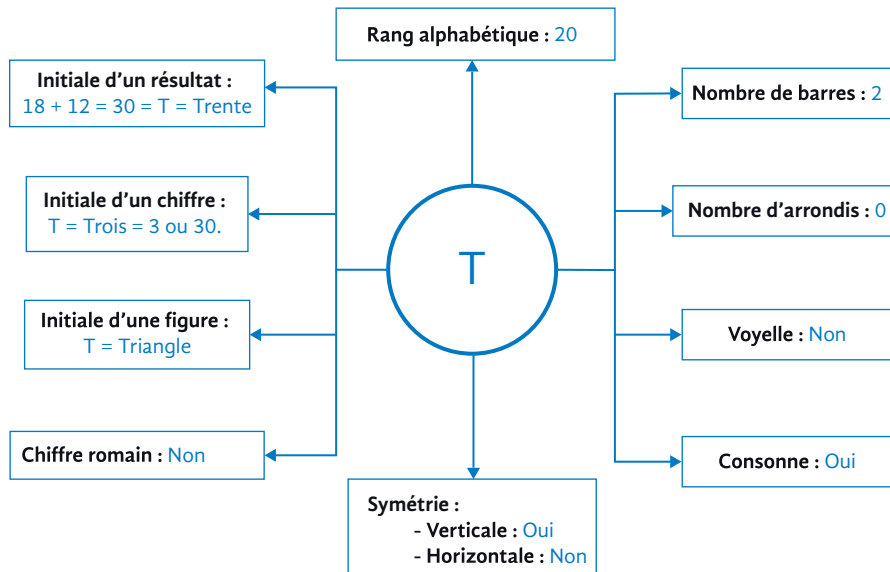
Rang alphabétique : 20

Initiale d'un résultat :
18 + 12 = 30 = T = Trente

Initiale d'un chiffre :
T = Trois = 3 ou 30.

Initiale d'une figure :
T = Triangle

Chiffre romain : Non

T

Nombre de barres : 2

Nombre d'arrondis : 0

Voyelle : Non

Consonne : Oui

Symétrie :
- Verticale : Oui
- Horizontale : Non